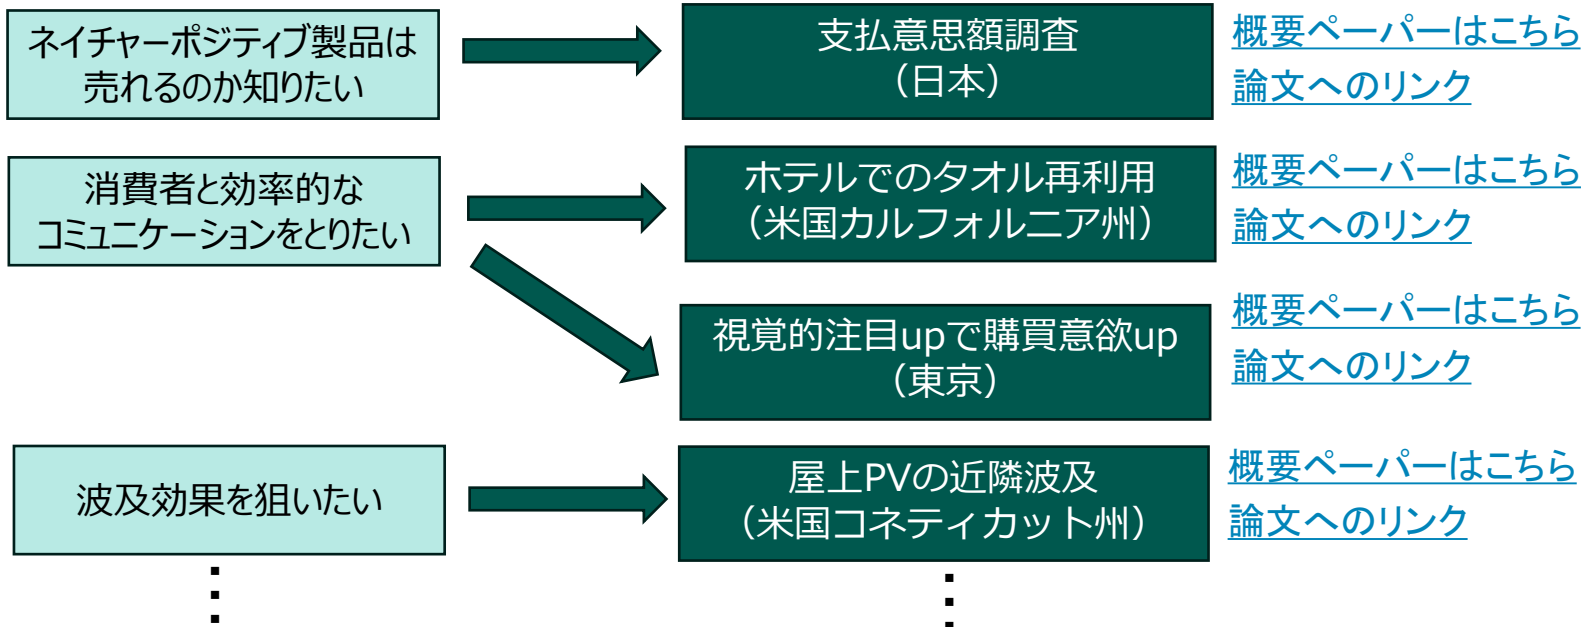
ネイチャーポジティブ製品は売れるのか知りたい

支払意思額調査
（日本）

概要ペーパーはこちら
論文へのリンク

消費者と効率的なコミュニケーションをとりたい

ホテルでのタオル再利用
（米国カルフォルニア州）

概要ペーパーはこちら
論文へのリンク

視覚的注目upで購買意欲up
（東京）

概要ペーパーはこちら
論文へのリンク

波及効果を狙いたい

屋上PVの近隣波及
（米国コネティカット州）

概要ペーパーはこちら
論文へのリンク

⋮

⋮